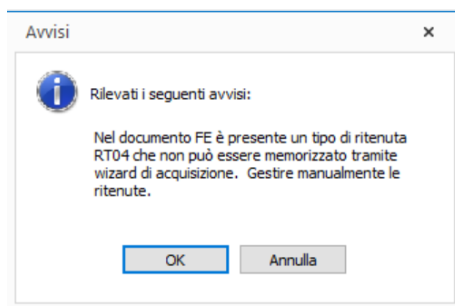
Avvisi

×

Rilevati i seguenti avvisi:

Nel documento FE è presente un tipo di ritenuta RT04 che non può essere memorizzato tramite wizard di acquisizione. Gestire manualmente le ritenute.

OK

Annulla